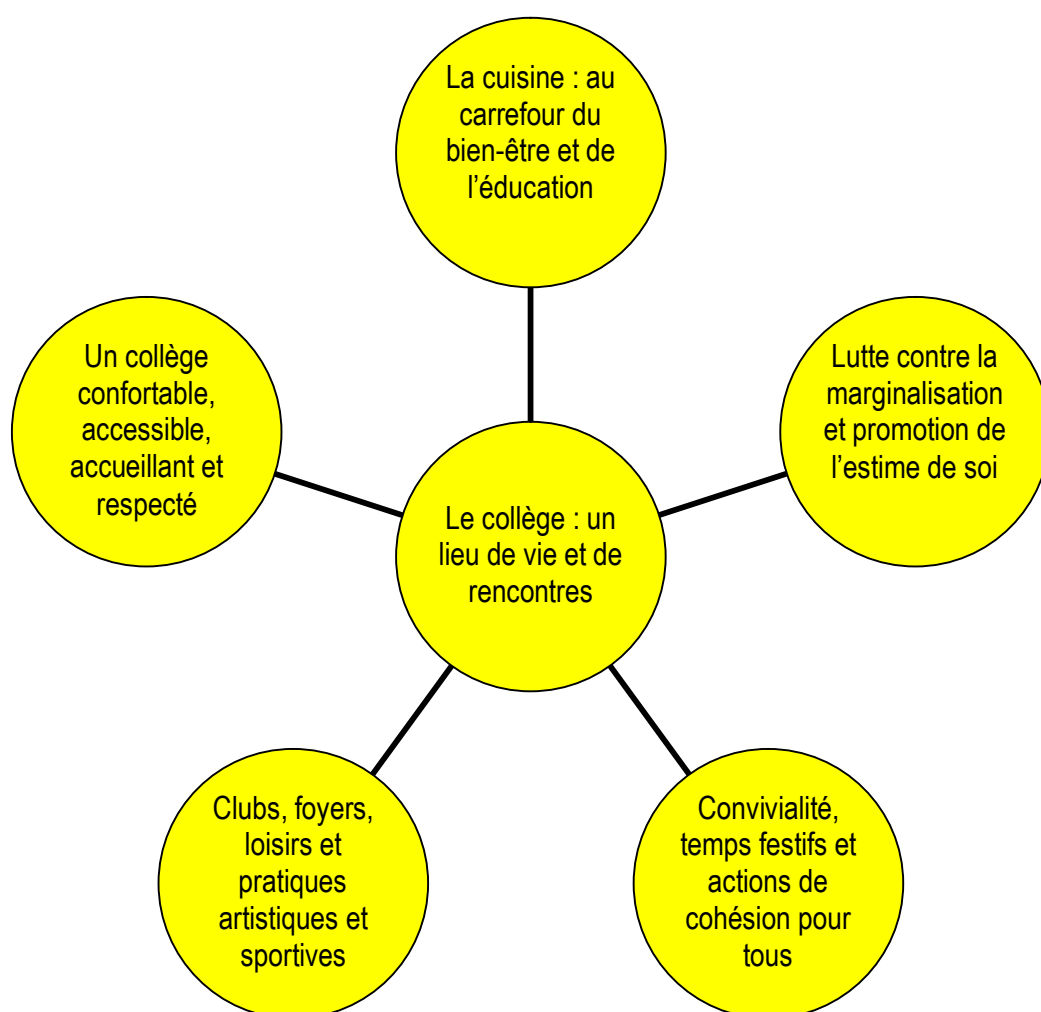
La cuisine : au carrefour du bien-être et de l’éducation

Un collège confortable, accessible, accueillant et respecté

Lutte contre la marginalisation et promotion de l’estime de soi

Le collège : un lieu de vie et de rencontres

Clubs, foyers, loisirs et pratiques artistiques et sportives

Convivialité, temps festifs et actions de cohésion pour tous